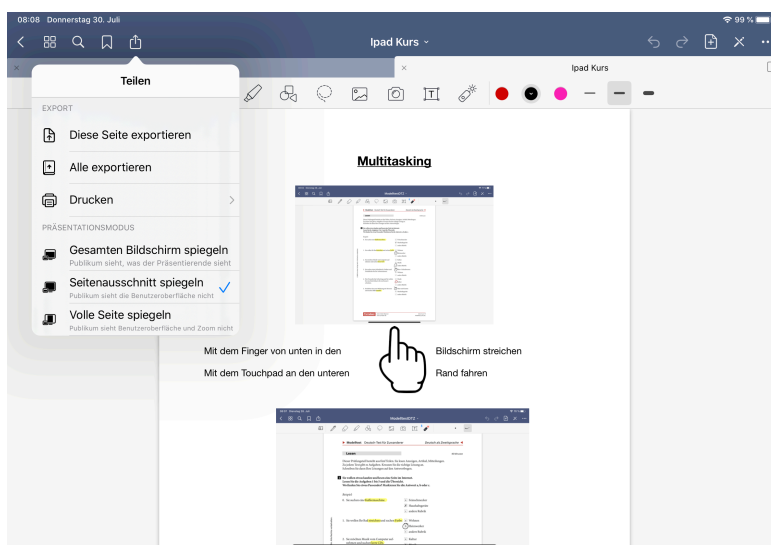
08:08 Donnerstag 30. Juli

99 %

Ipad Kurs

Ipad Kurs

Teilen

EXPORT

Diese Seite exportieren

Alle exportieren

Drucken

PRÄSENTATIONSMODUS

Gesamten Bildschirm spiegeln
Publikum sieht, was der Präsentierende sieht

Seitenausschnitt spiegeln
Publikum sieht die Benutzeroberfläche nicht

Volle Seite spiegeln
Publikum sieht Benutzeroberfläche und Zoom nicht

Multitasking

Mit dem Finger von unten in den Bildschirm streichen

Mit dem Touchpad an den unteren Rand fahren